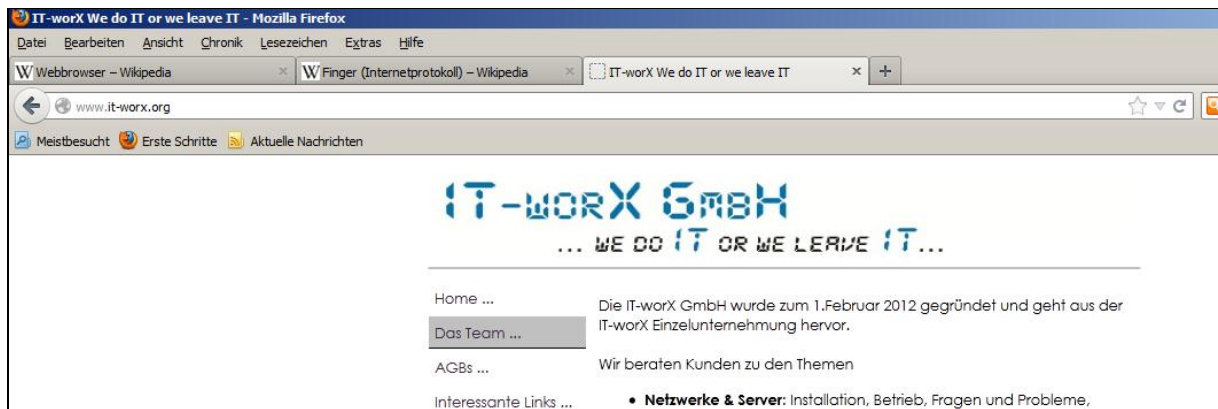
IT-worX We do IT or we leave IT - Mozilla Firefox

Datei Bearbeiten Ansicht Chronik Lesezeichen Extras Hilfe

Webbrowser – Wikipedia × Finger (Internetprotokoll) – Wikipedia × IT-worX We do IT or we leave IT × +

www.it-worx.org

Meistbesucht Erste Schritte Aktuelle Nachrichten

IT-worX GmbH
... WE DO IT OR WE LEAVE IT...

Home ...
Das Team ...
AGBs ...
Interessante Links ...

Die IT-worX GmbH wurde zum 1.Februar 2012 gegründet und geht aus der IT-worX Einzelunternehmung hervor.

Wir beraten Kunden zu den Themen

• Netzwerke & Server: Installation, Betrieb, Fragen und Probleme,